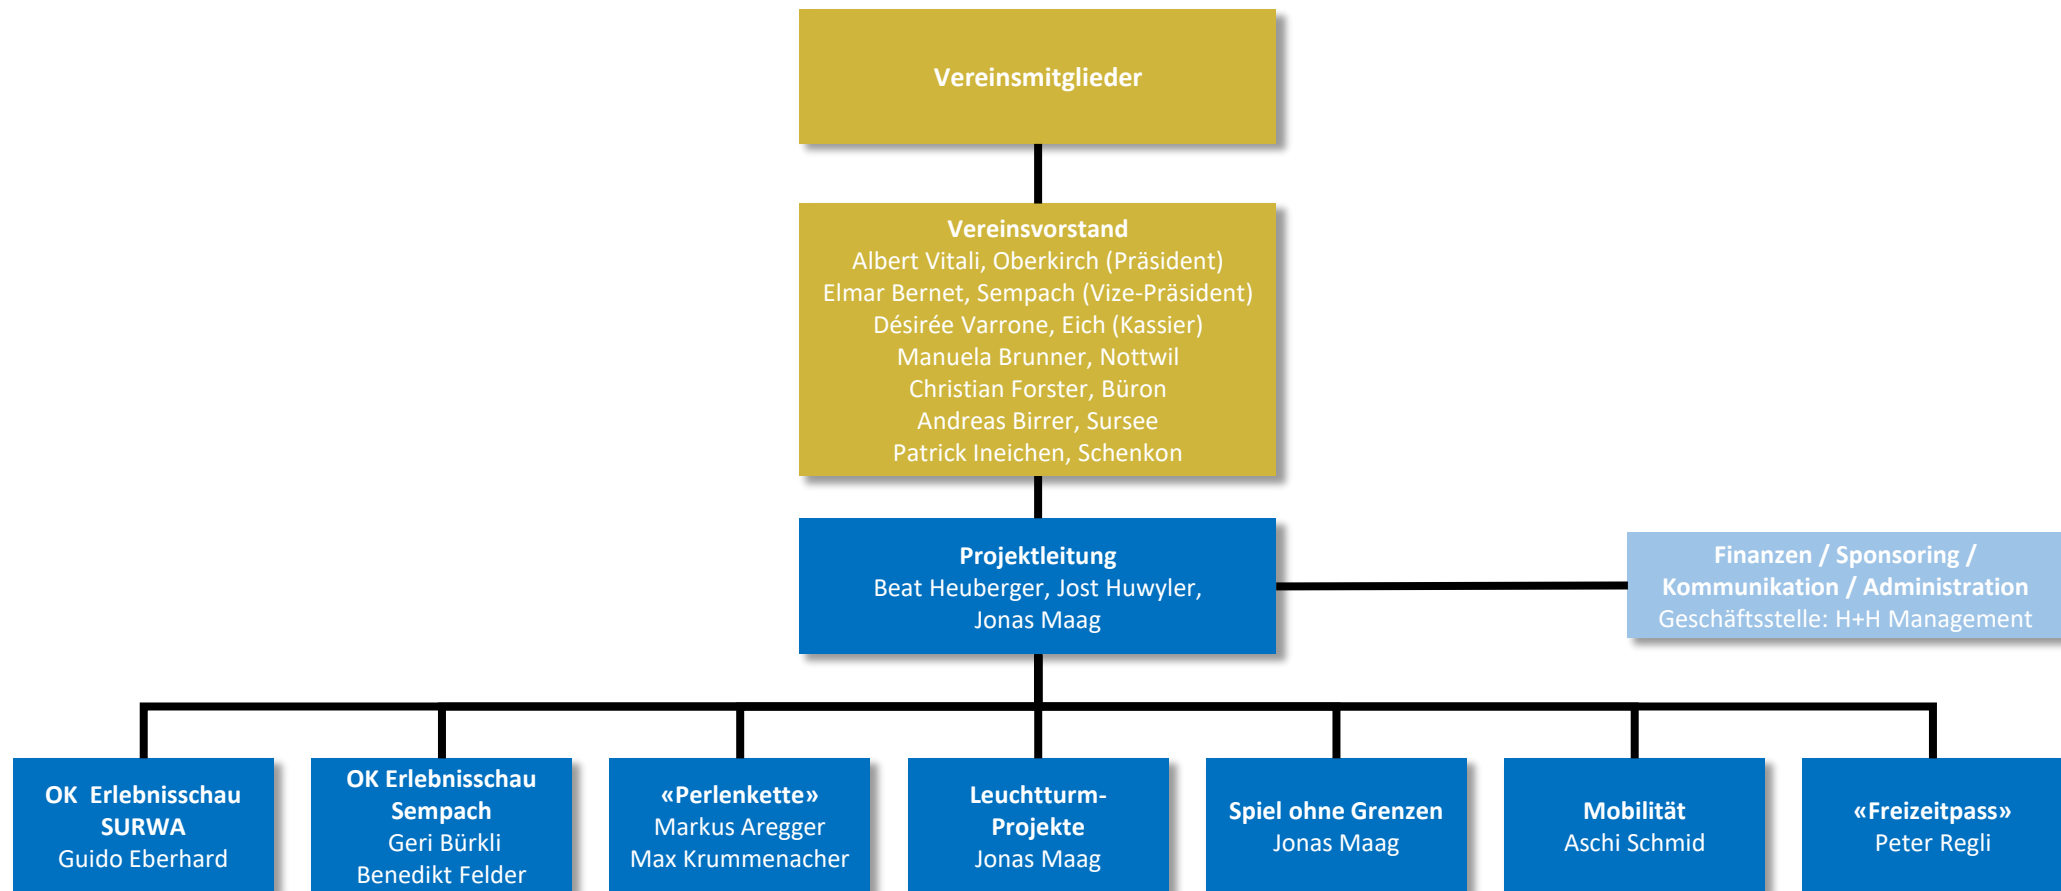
Vereinsmitglieder

Vereinsvorstand
Albert Vitali, Oberkirch (Präsident)
Elmar Bernet, Sempach (Vize-Präsident)
Désirée Varrone, Eich (Kassier)
Manuela Brunner, Nottwil
Christian Forster, Büron
Andreas Birrer, Sursee
Patrick Ineichen, Schenkon

Projektleitung
Beat Heuberger, Jost Huwyler, Jonas Maag

Finanzen / Sponsoring / Kommunikation / Administration
Geschäftsstelle: H+H Management

OK Erlebnisschau SURWA
Guido Eberhard

OK Erlebnisschau Sempach
Geri Bürkli
Benedikt Felder

«Perlenkette»
Markus Aregger
Max Krummenacher

Leuchtturm-Projekte
Jonas Maag

Spiel ohne Grenzen
Jonas Maag

Mobilität
Aschi Schmid

«Freizeitpass»
Peter Regli